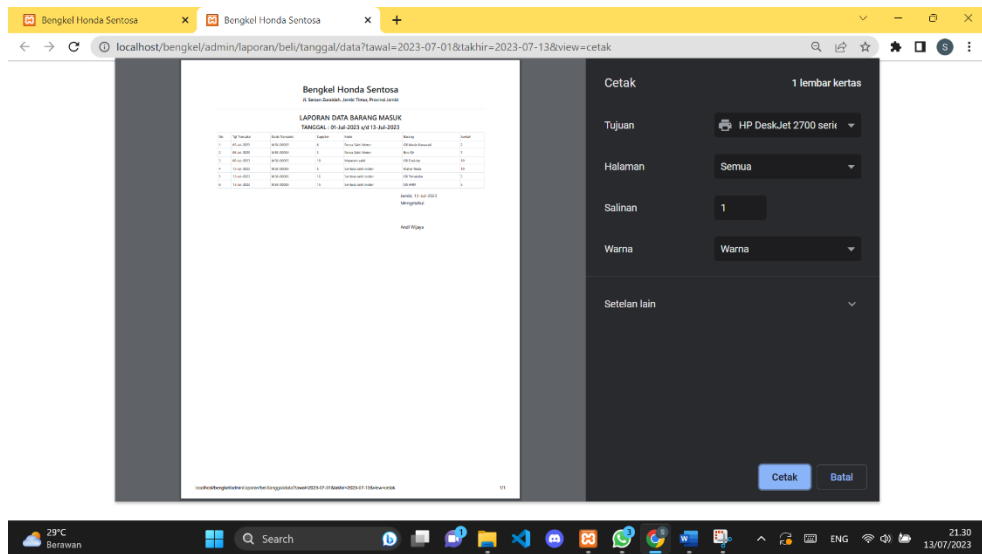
Bengkel Honda Sentosa
Bengkel Honda Sentosa
+
localhost/bengkel/admin/laporan/beli/tanggal/data?tawal=2023-07-01&takhir=2023-07-13&view=cetak

Bengkel Honda Sentosa
Jl. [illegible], Jambi Timur, Provinsi Jambi

LAPORAN DATA BARANG MASUK
TANGGAL : 01-Jul-2023 s/d 13-Jul-2023

| No | Tgl Transaksi | Kode Transaksi | Supplier | Kode | Barang | Jumlah |
|---|---|---|---|---|---|---|
| 1 | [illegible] | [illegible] | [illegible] | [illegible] | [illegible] | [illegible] |
| 2 | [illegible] | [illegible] | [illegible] | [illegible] | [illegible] | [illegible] |
| 3 | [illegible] | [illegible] | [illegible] | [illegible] | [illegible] | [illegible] |
| 4 | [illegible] | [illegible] | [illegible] | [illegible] | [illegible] | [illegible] |
| 5 | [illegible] | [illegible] | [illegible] | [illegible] | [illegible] | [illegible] |
| 6 | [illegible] | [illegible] | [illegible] | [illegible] | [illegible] | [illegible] |

Jambi, 13-Jul-2023
Mengetahui

Andi Wijaya

localhost/bengkel/admin/laporan/beli/tanggal/data?tawal=2023-07-01&takhir=2023-07-13&view=cetak
1/1

Cetak
1 lembar kertas
Tujuan
HP DeskJet 2700 serie
Halaman
Semua
Salinan
1
Warna
Warna
Setelan lain
Cetak
Batal

29°C
Berawan
Search
ENG
21.30
13/07/2023